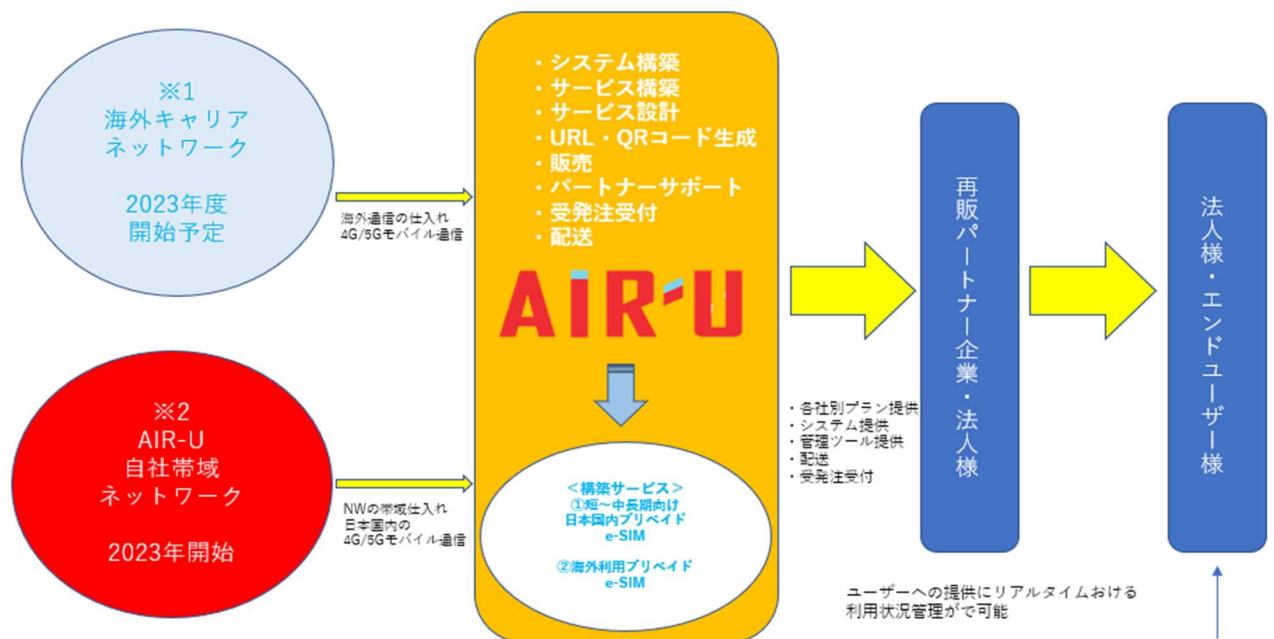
※1
海外キャリア
ネットワーク

2023年度
開始予定

海外通信の仕入れ
4G/5Gモバイル通信

※2
AIR-U
自社帯域
ネットワーク

2023年開始

NWの帯域仕入れ
日本国内の
4G/5Gモバイル通信

・システム構築
・サービス構築
・サービス設計
・URL・QRコード生成
・販売
・パートナーサポート
・受発注受付
・配送

AIR-U

＜構築サービス＞
①短～中長期向け
日本国内プリペイド
e-SIM

②海外利用プリペイド
e-SIM

・各社別プラン提供
・システム提供
・管理ツール提供
・配送
・受発注受付

再販パートナー企業・法人様

法人様・エンドユーザー様

ユーザーへの提供にリアルタイムおける
利用状況管理がで可能